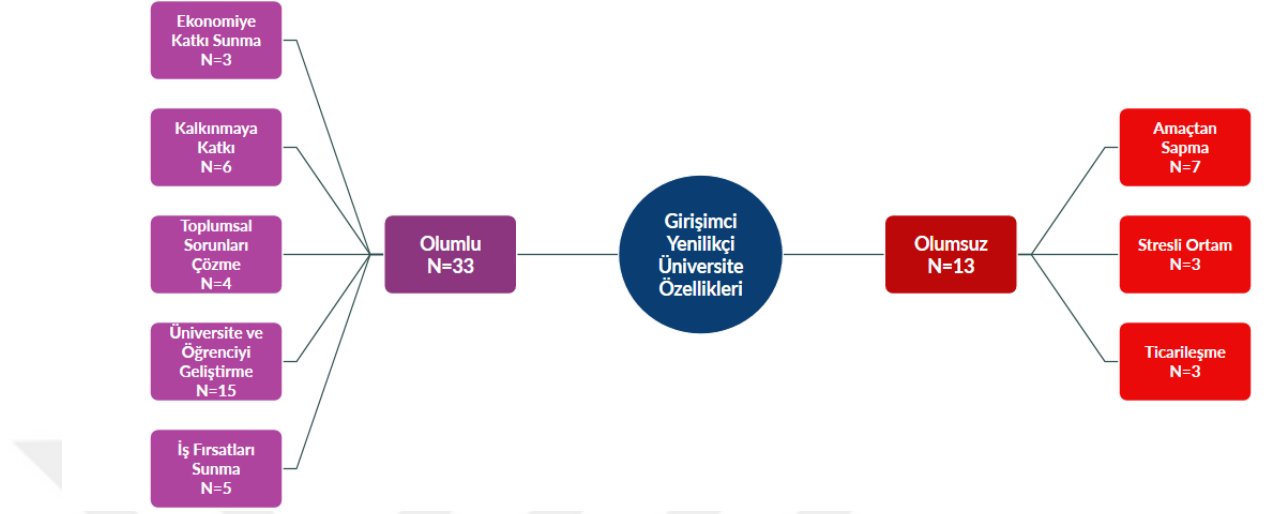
Ekonomiye Katkı Sunma N=3

Kalkınmaya Katkı N=6

Toplumsal Sorunları Çözme N=4

Üniversite ve Öğrenciyi Geliştirme N=15

İş Fırsatları Sunma N=5

Olumlu N=33

Girişimci Yenilikçi Üniversite Özellikleri

Olumsuz N=13

Amaçtan Sapma N=7

Stresli Ortam N=3

Ticarileşme N=3